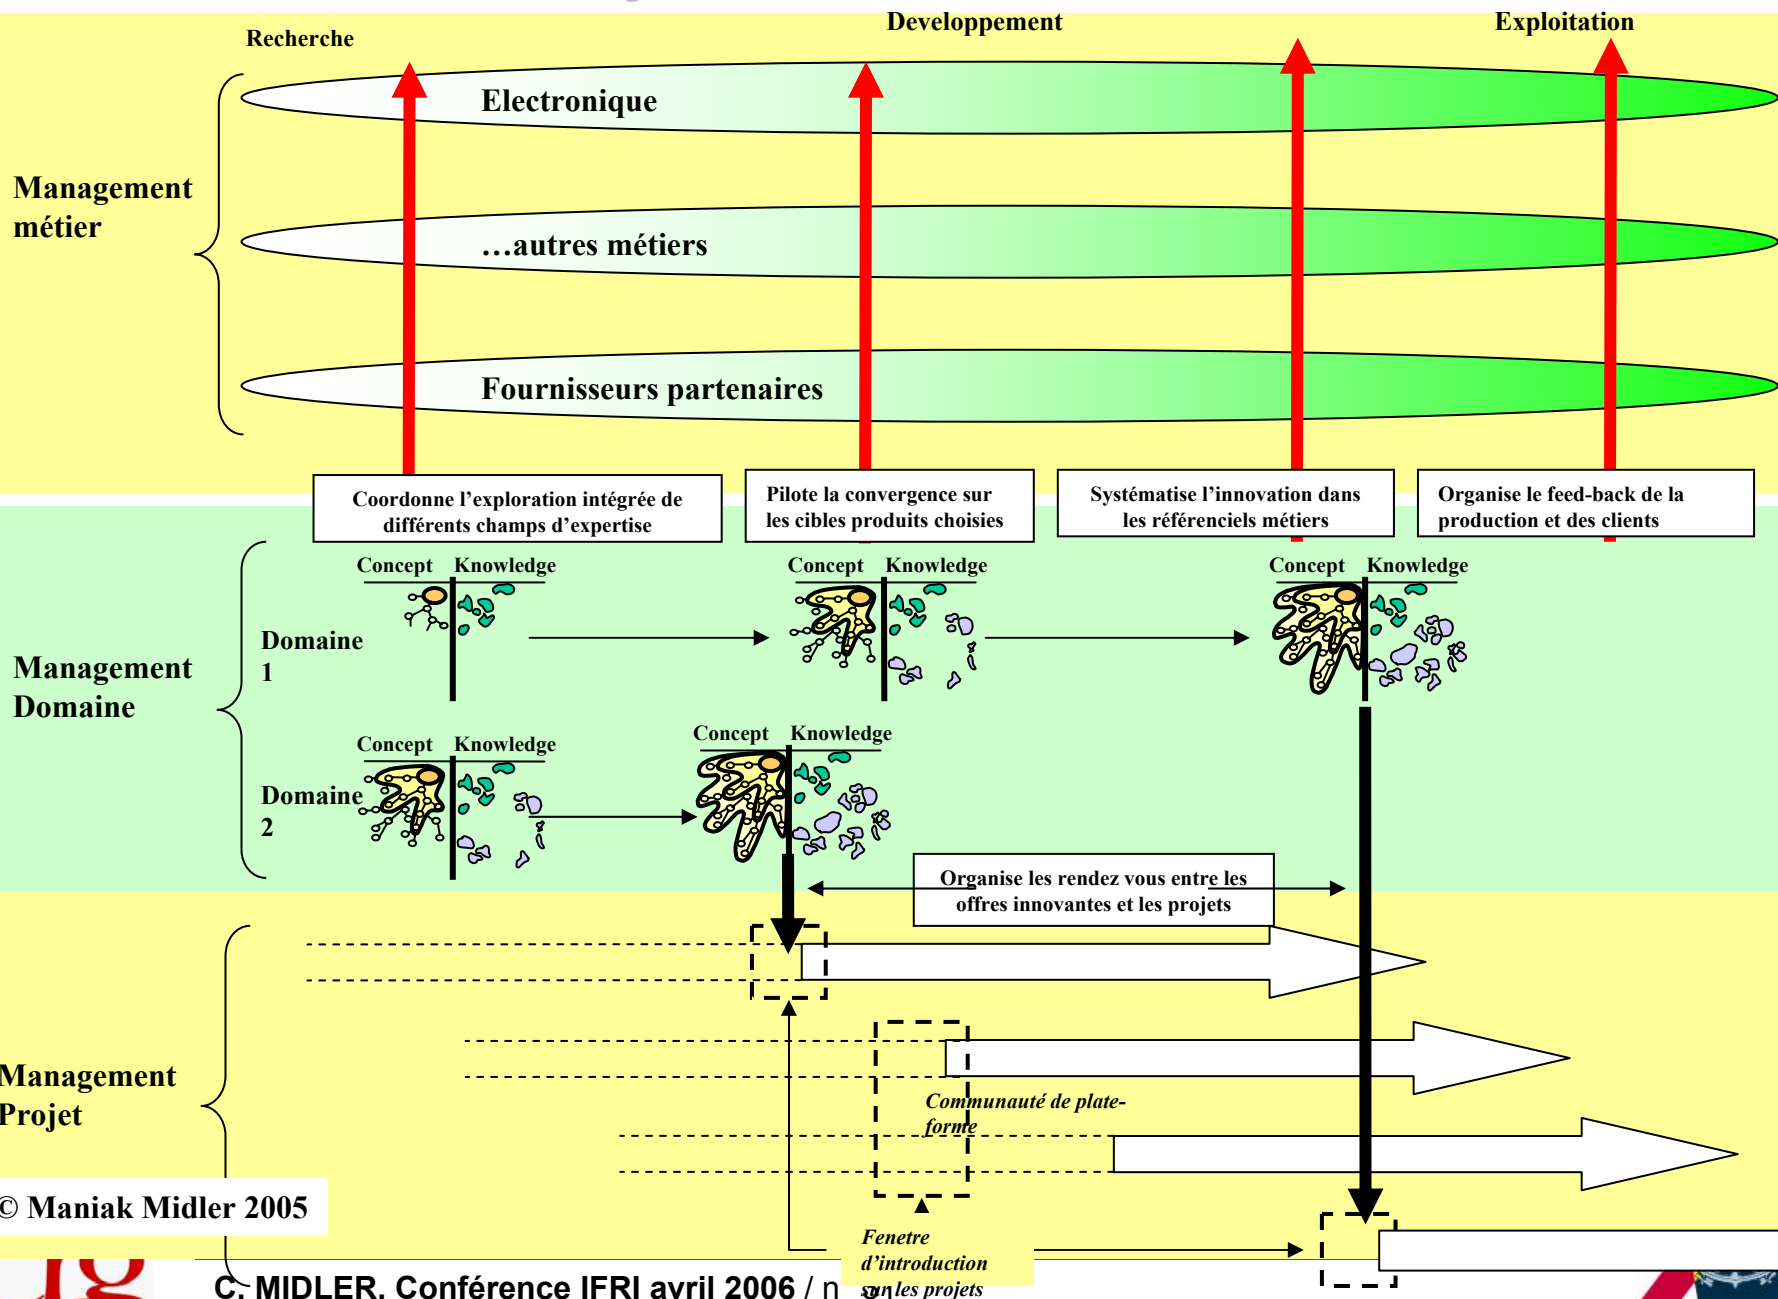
Recherche

Developpement

Exploitation

Management métier

Electronique

…autres métiers

Fournisseurs partenaires

Coordonne l'exploration intégrée de différents champs d'expertise

Pilote la convergence sur les cibles produits choisies

Systématise l'innovation dans les référenciels métiers

Organise le feed-back de la production et des clients

Management Domaine

Concept Knowledge

Domaine 1

Concept Knowledge

Concept Knowledge

Concept Knowledge

Domaine 2

Concept Knowledge

Organise les rendez vous entre les offres innovantes et les projets

Management Projet

Communauté de plate-forme

© Maniak Midler 2005

Fenetre d'introduction sur les projets

C. MIDLER, Conférence IFRI avril 2006 / n